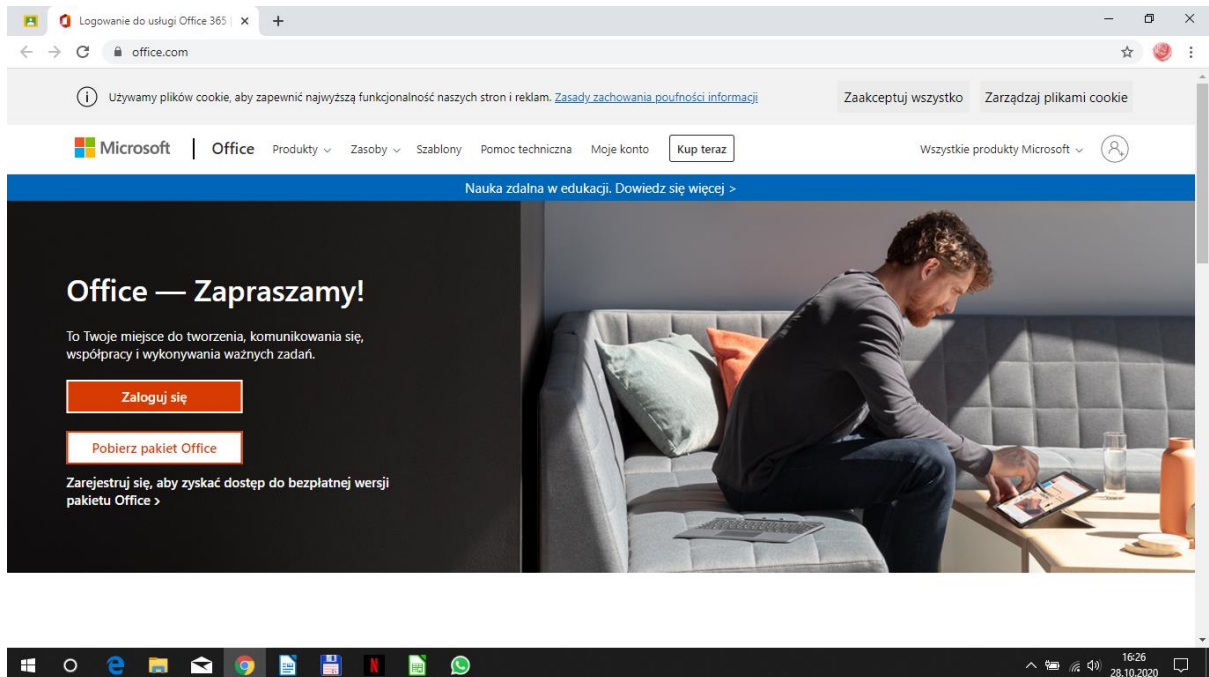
Logowanie do usługi Office 365 | ×

office.com

Używamy plików cookie, aby zapewnić najwyższą funkcjonalność naszych stron i reklam. Zasady zachowania poufności informacji

Zaakceptuj wszystko

Zarządzaj plikami cookie

Microsoft | Office Produkty Zasoby Szablony Pomoc techniczna Moje konto Kup teraz

Wszystkie produkty Microsoft

Nauka zdalna w edukacji. Dowiedz się więcej >

Office — Zapraszamy!

To Twoje miejsce do tworzenia, komunikowania się, współpracy i wykonywania ważnych zadań.

Zaloguj się

Pobierz pakiet Office

Zarejestruj się, aby zyskać dostęp do bezpłatnej wersji pakietu Office >

16:26
28.10.2020